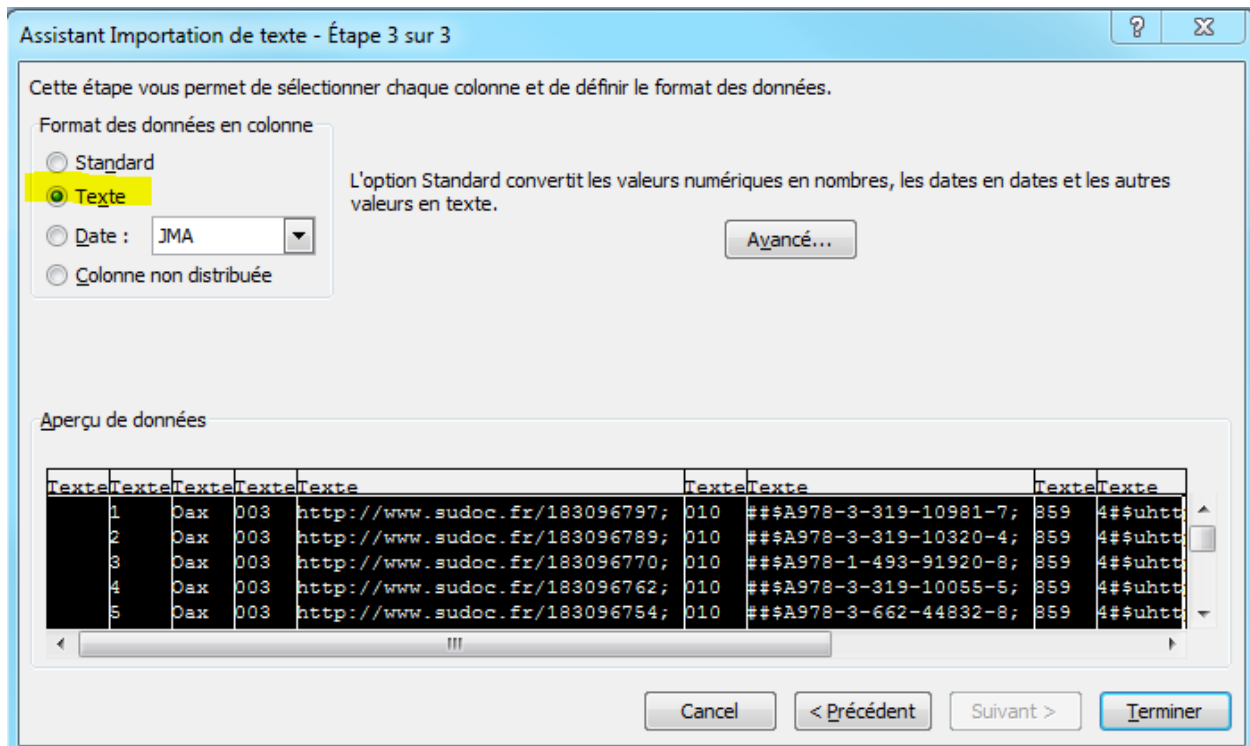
Assistant Importation de texte - Étape 3 sur 3

?

Cette étape vous permet de sélectionner chaque colonne et de définir le format des données.

Format des données en colonne

Standard

Texte

Date : JMA

Colonne non distribuée

L'option Standard convertit les valeurs numériques en nombres, les dates en dates et les autres valeurs en texte.

Avancé...

Aperçu de données

| Texte | Texte | Texte | Texte | Texte | Texte | Texte | Texte | Texte |
|---|---|---|---|---|---|---|---|---|
| | 1 | 0ax | 003 | http://www.sudoc.fr/183096797; | 010 | ##$A978-3-319-10981-7; | 859 | 4#$uhtt |
| | 2 | 0ax | 003 | http://www.sudoc.fr/183096789; | 010 | ##$A978-3-319-10320-4; | 859 | 4#$uhtt |
| | 3 | 0ax | 003 | http://www.sudoc.fr/183096770; | 010 | ##$A978-1-493-91920-8; | 859 | 4#$uhtt |
| | 4 | 0ax | 003 | http://www.sudoc.fr/183096762; | 010 | ##$A978-3-319-10055-5; | 859 | 4#$uhtt |
| | 5 | 0ax | 003 | http://www.sudoc.fr/183096754; | 010 | ##$A978-3-662-44832-8; | 859 | 4#$uhtt |

Cancel

< Précédent

Suivant >

Terminer